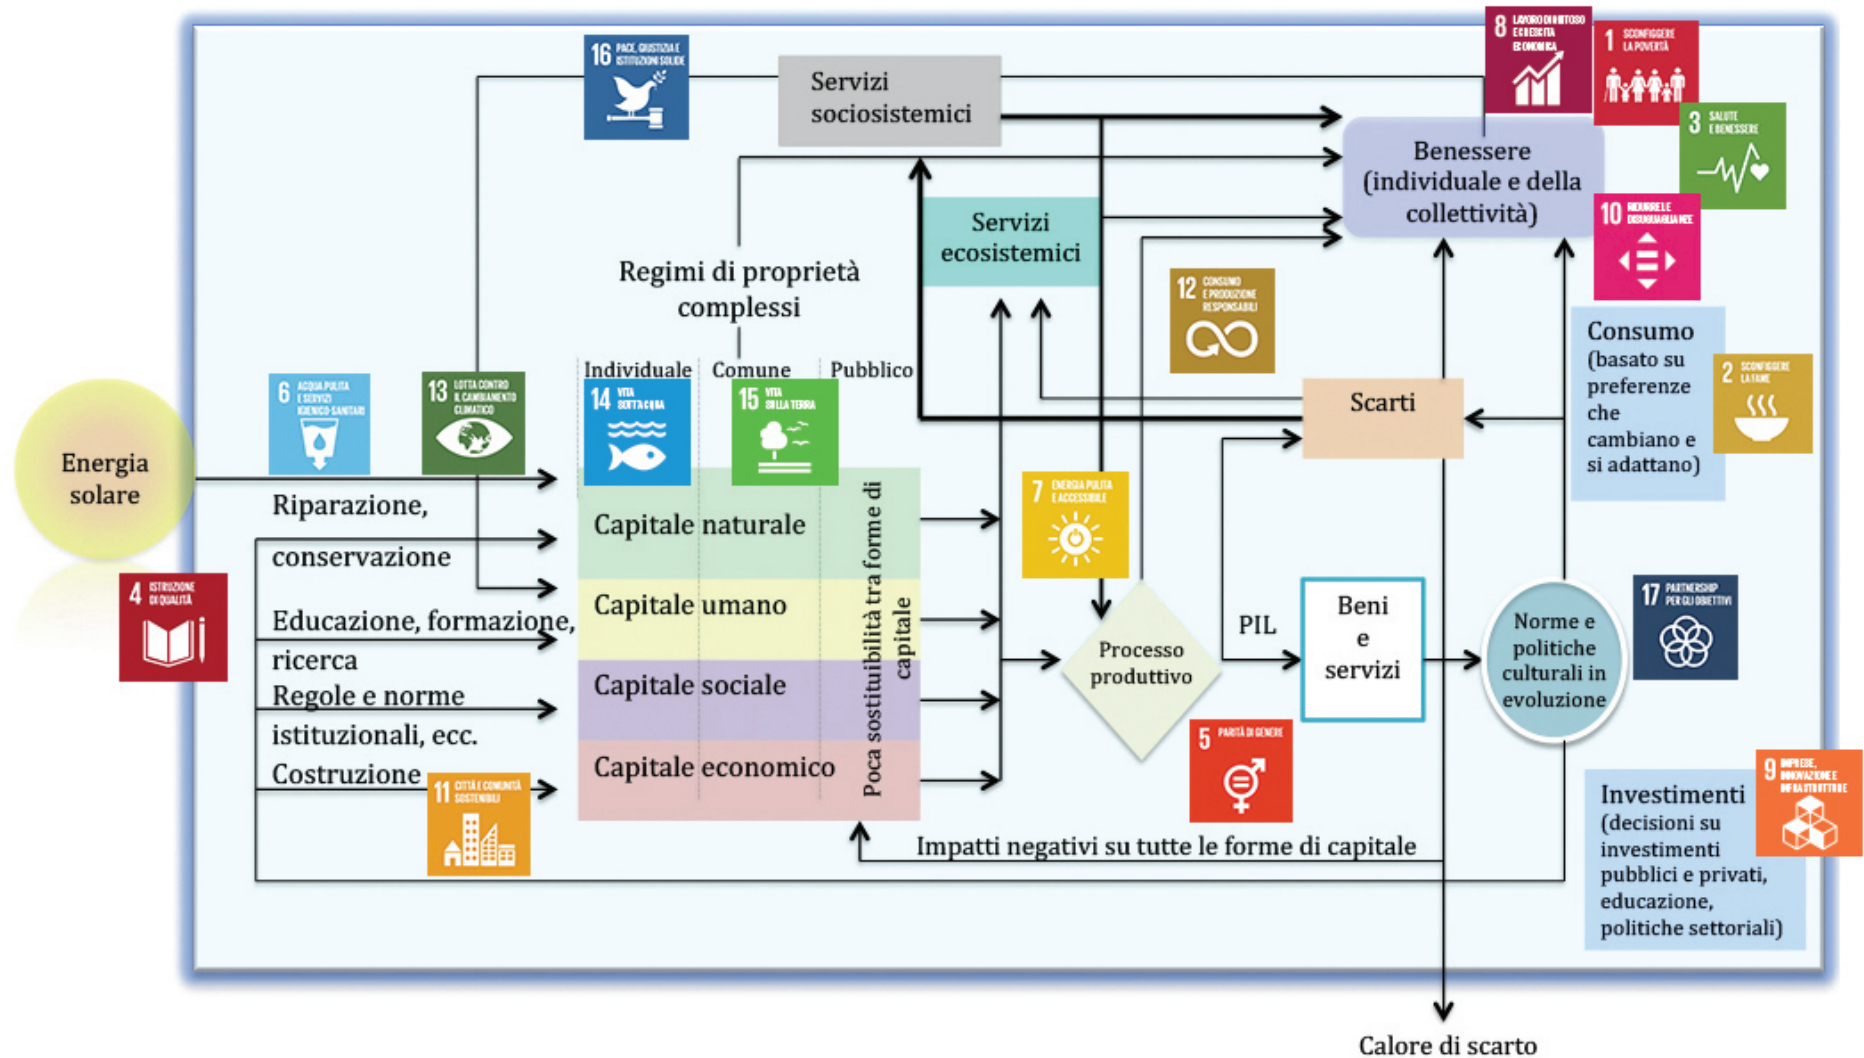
16 PACE, GIUSTIZIA E ISTITUZIONI SOLIDE

Servizi sociosistemici

8 LAVORO DIGNITOSO E CRESCITA ECONOMICA

1 SCONFIGGERE LA POVERTÀ

3 SALUTE E BENESSERE

Benessere (individuale e della collettività)

10 RIDURRE LE DISUGUAGLIANZE

Servizi ecosistemici

Regimi di proprietà complessi

12 CONSUMO E PRODUZIONE RESPONSABILI

Consumo (basato su preferenze che cambiano e si adattano)

2 SCONFIGGERE LA FAME

Energia solare

6 ACQUA PULITA E SERVIZI IGIENICO-SANITARI

13 LOTTA CONTRO IL CAMBIAMENTO CLIMATICO

Individuale

Comune

Pubblico

14 VITA SOTT'ACQUA

15 VITA SULLA TERRA

Scarti

Riparazione, conservazione

Capitale naturale

7 ENERGIA PULITA E ACCESSIBILE

4 ISTRUZIONE DI QUALITÀ

Educazione, formazione, ricerca

Capitale umano

Poca sostituibilità tra forme di capitale

PIL

Beni e servizi

Norme e politiche culturali in evoluzione

17 PARTNERSHIP PER GLI OBIETTIVI

Processo produttivo

Regole e norme istituzionali, ecc.

Capitale sociale

Costruzione

11 CITTÀ E COMUNITÀ SOSTENIBILI

Capitale economico

5 PARITÀ DI GENERE

Investimenti (decisioni su investimenti pubblici e privati, educazione, politiche settoriali)

9 IMPRESE, INNOVAZIONE E INFRASTRUTTURE

Impatti negativi su tutte le forme di capitale

Calore di scarto